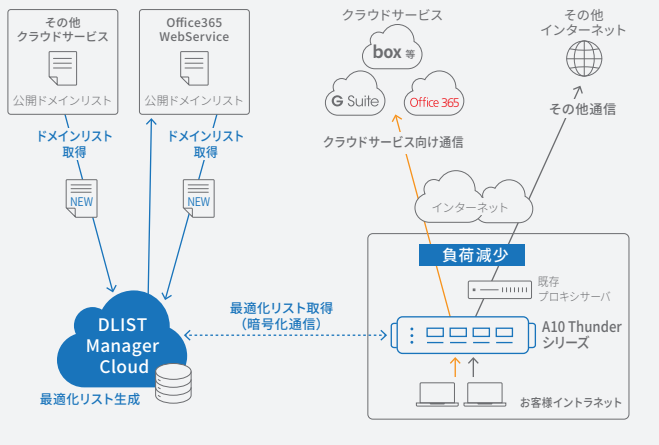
その他
クラウドサービス

公開ドメインリスト

Office365
WebService

公開ドメインリスト

ドメインリスト
取得

NEW

ドメインリスト
取得

NEW

DLIST
Manager
Cloud

最適化リスト生成

最適化リスト取得
（暗号化通信）

クラウドサービス

box 等

G Suite

Office 365

クラウドサービス向け通信

その他
インターネット

その他通信

インターネット

負荷減少

既存
プロキシサーバ

A10 Thunder
シリーズ

お客様イントラネット